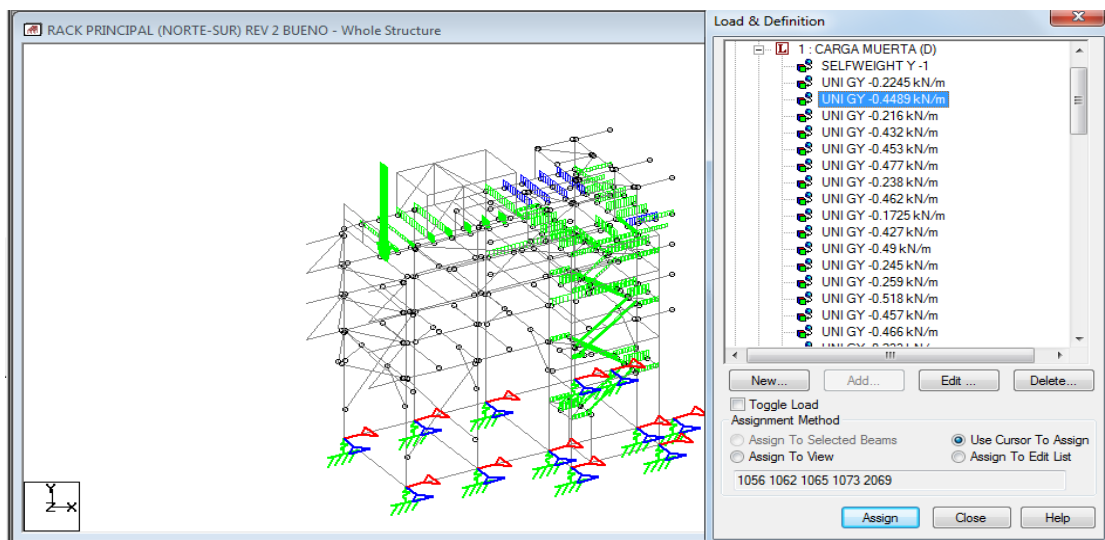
RACK PRINCIPAL (NORTE-SUR) REV 2 BUENO - Whole Structure

Y
Z X

Load & Definition

1 : CARGA MUERTA (D)
SELFWEIGHT Y -1
UNI GY -0.2245 kN/m
UNI GY -0.4489 kN/m
UNI GY -0.216 kN/m
UNI GY -0.432 kN/m
UNI GY -0.453 kN/m
UNI GY -0.477 kN/m
UNI GY -0.238 kN/m
UNI GY -0.462 kN/m
UNI GY -0.1725 kN/m
UNI GY -0.427 kN/m
UNI GY -0.49 kN/m
UNI GY -0.245 kN/m
UNI GY -0.259 kN/m
UNI GY -0.518 kN/m
UNI GY -0.457 kN/m
UNI GY -0.466 kN/m
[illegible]

New... Add... Edit ... Delete...

Toggle Load
Assignment Method
Assign To Selected Beams
Use Cursor To Assign
Assign To View
Assign To Edit List

1056 1062 1065 1073 2069

Assign Close Help